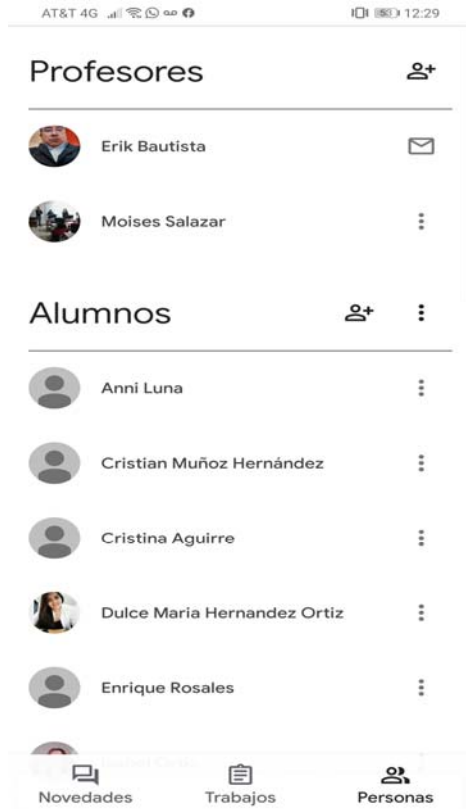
AT&T 4G 50 12:29

Profesores

Erik Bautista

Moises Salazar

Alumnos

Anni Luna

Cristian Muñoz Hernández

Cristina Aguirre

Dulce Maria Hernandez Ortiz

Enrique Rosales

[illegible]

Novedades Trabajos Personas